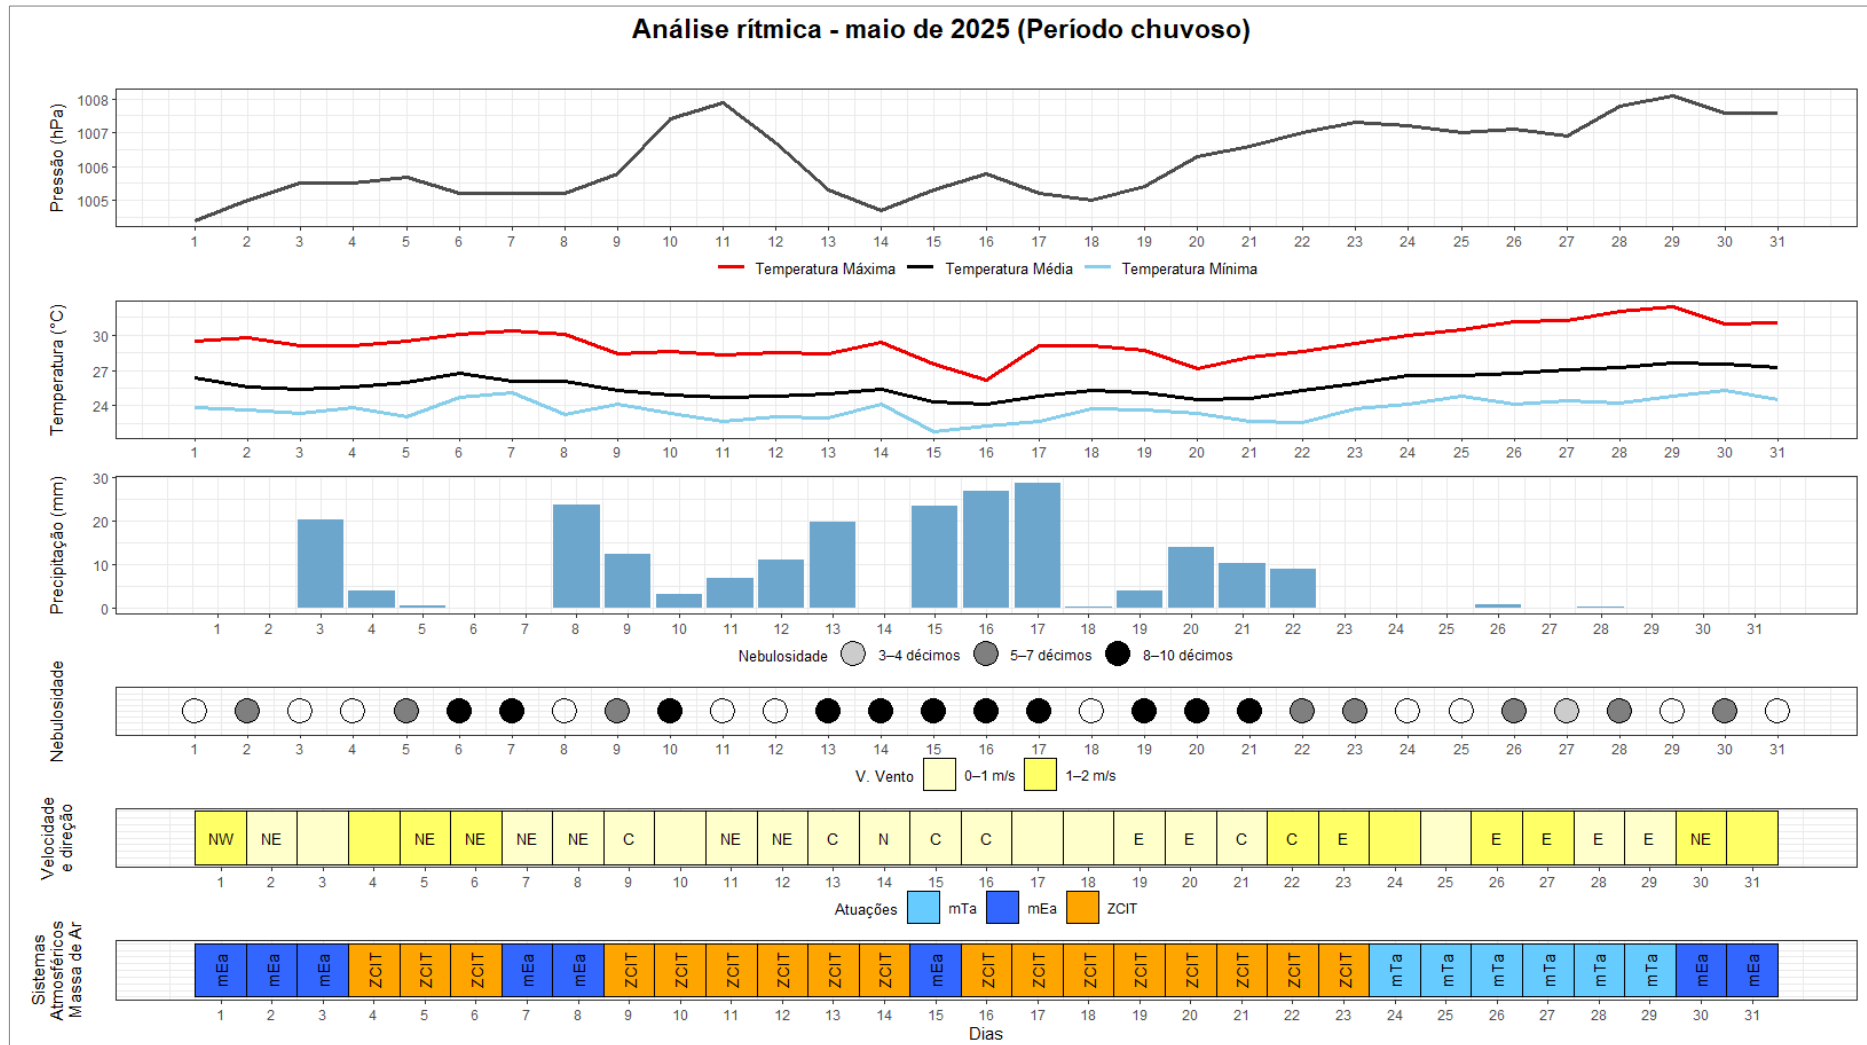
Análise rítmica - maio de 2025 (Período chuvoso)

Pressão (hPa)
1008
1007
1006
1005
1 2 3 4 5 6 7 8 9 10 11 12 13 14 15 16 17 18 19 20 21 22 23 24 25 26 27 28 29 30 31

Temperatura Máxima Temperatura Média Temperatura Mínima

Temperatura (°C)
30
27
24
1 2 3 4 5 6 7 8 9 10 11 12 13 14 15 16 17 18 19 20 21 22 23 24 25 26 27 28 29 30 31

Precipitação (mm)
30
20
10
0
1 2 3 4 5 6 7 8 9 10 11 12 13 14 15 16 17 18 19 20 21 22 23 24 25 26 27 28 29 30 31

Nebulosidade 3–4 décimos 5–7 décimos 8–10 décimos

Nebulosidade
1 2 3 4 5 6 7 8 9 10 11 12 13 14 15 16 17 18 19 20 21 22 23 24 25 26 27 28 29 30 31

V. Vento 0–1 m/s 1–2 m/s

Velocidade e direção
| NW | NE | | | NE | NE | NE | NE | C | | NE | NE | C | N | C | C | | | E | E | C | C | E | | | E | E | E | E | NE | |
|---|---|---|---|---|---|---|---|---|---|---|---|---|---|---|---|---|---|---|---|---|---|---|---|---|---|---|---|---|---|---|
| 1 | 2 | 3 | 4 | 5 | 6 | 7 | 8 | 9 | 10 | 11 | 12 | 13 | 14 | 15 | 16 | 17 | 18 | 19 | 20 | 21 | 22 | 23 | 24 | 25 | 26 | 27 | 28 | 29 | 30 | 31 |

Atuações mTa mEa ZCIT

Sistemas Atmosféricos Massa de Ar
| mEa | mEa | mEa | ZCIT | ZCIT | ZCIT | mEa | mEa | ZCIT | ZCIT | ZCIT | ZCIT | ZCIT | ZCIT | mEa | ZCIT | ZCIT | ZCIT | ZCIT | ZCIT | ZCIT | ZCIT | ZCIT | mTa | mTa | mTa | mTa | mTa | mTa | mEa | mEa |
|---|---|---|---|---|---|---|---|---|---|---|---|---|---|---|---|---|---|---|---|---|---|---|---|---|---|---|---|---|---|---|
| 1 | 2 | 3 | 4 | 5 | 6 | 7 | 8 | 9 | 10 | 11 | 12 | 13 | 14 | 15 | 16 | 17 | 18 | 19 | 20 | 21 | 22 | 23 | 24 | 25 | 26 | 27 | 28 | 29 | 30 | 31 |

Dias